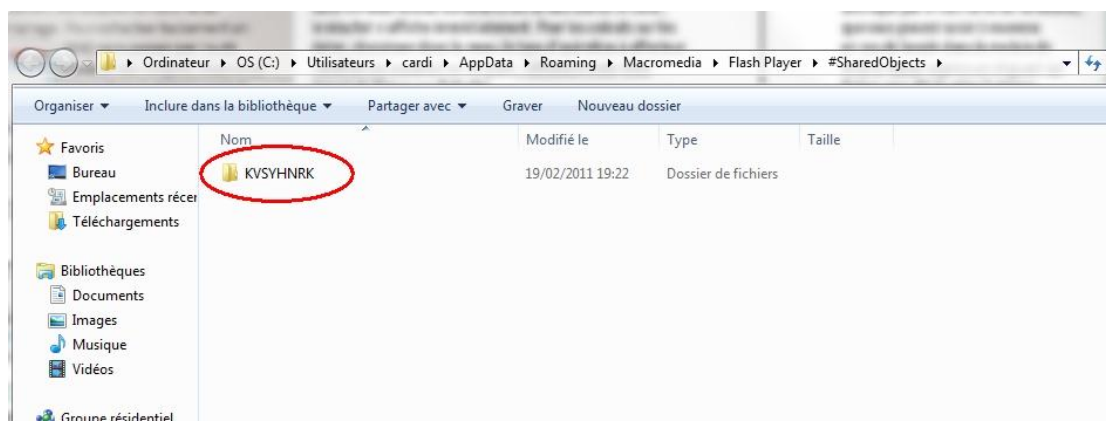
▸ Ordinateur ▸ OS (C:) ▸ Utilisateurs ▸ cardi ▸ AppData ▸ Roaming ▸ Macromedia ▸ Flash Player ▸ #SharedObjects ▸

Organiser ▾ Inclure dans la bibliothèque ▾ Partager avec ▾ Graver Nouveau dossier

Favoris
Bureau
Emplacements récer
Téléchargements

Bibliothèques
Documents
Images
Musique
Vidéos

Groupe résidentiel

| Nom | Modifié le | Type | Taille |
|---|---|---|---|
| KVSYHNRK | 19/02/2011 19:22 | Dossier de fichiers | |